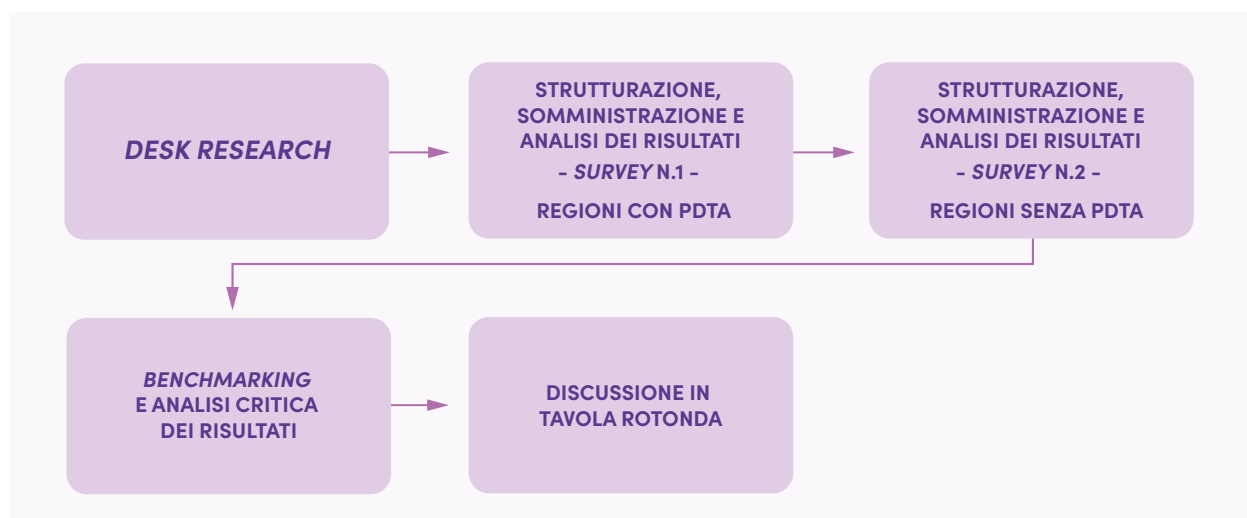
DESK RESEARCH

STRUTTURAZIONE, SOMMINISTRAZIONE E ANALISI DEI RISULTATI
– SURVEY N.1 –
REGIONI CON PDTA

STRUTTURAZIONE, SOMMINISTRAZIONE E ANALISI DEI RISULTATI
– SURVEY N.2 –
REGIONI SENZA PDTA

BENCHMARKING E ANALISI CRITICA DEI RISULTATI

DISCUSSIONE IN TAVOLA ROTONDA